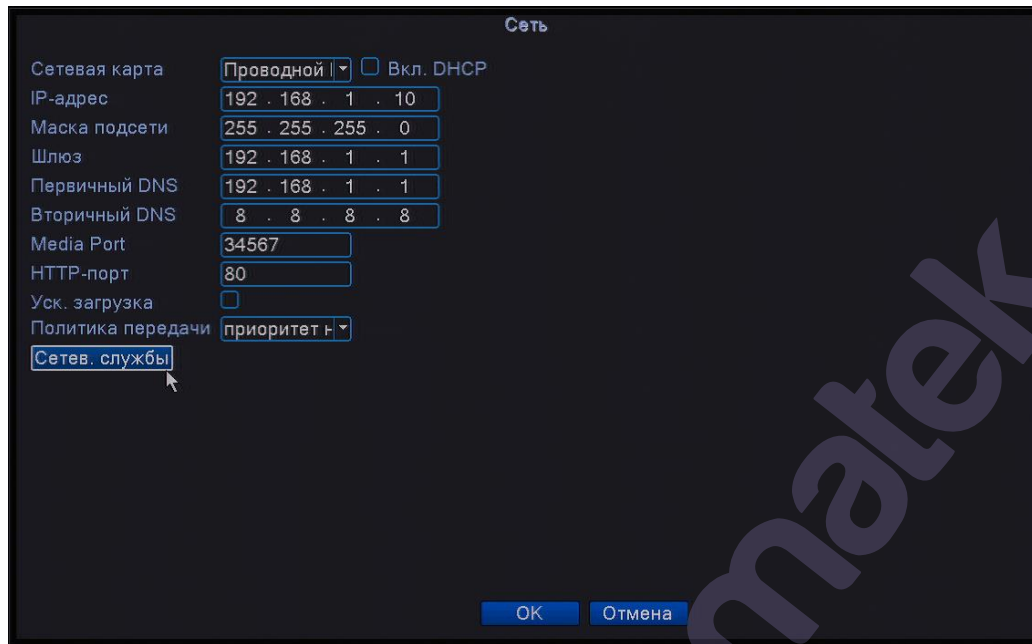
Сеть

Сетевая карта Проводной | Вкл. DHCP
IP-адрес 192 . 168 . 1 . 10
Маска подсети 255 . 255 . 255 . 0
Шлюз 192 . 168 . 1 . 1
Первичный DNS 192 . 168 . 1 . 1
Вторичный DNS 8 . 8 . 8 . 8
Media Port 34567
HTTP-порт 80
Уск. загрузка
Политика передачи приоритет н
Сетев. службы

OK Отмена

matek